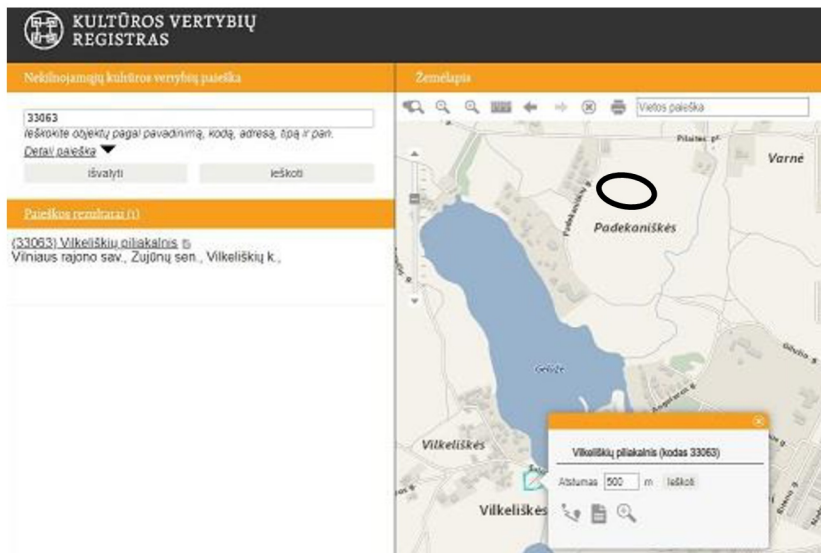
KULTŪROS VERTYBIŲ REGISTRAS

Nekilnojamųjų kultūros vertybių paieška

33063

Ieškokite objektų pagal pavadinimą, kodą, adresą, tipą ir pan.

Detali paieška

Išvalyti

Ieškoti

Paieškos rezultatai (1)

(33063) Vilkeliškių piliakalnis

Vilniaus rajono sav., Zujūnų sen., Vilkeliškių k.,

Žemėlapis

Vietos paieška

Pilaitės gt.

Varnė

Padekaniškės

Gėlužė

Vilkeliškės

Vilkeliškės

Vilkeliškių piliakalnis (kodas 33063)

Atstumas 500 m Ieškoti